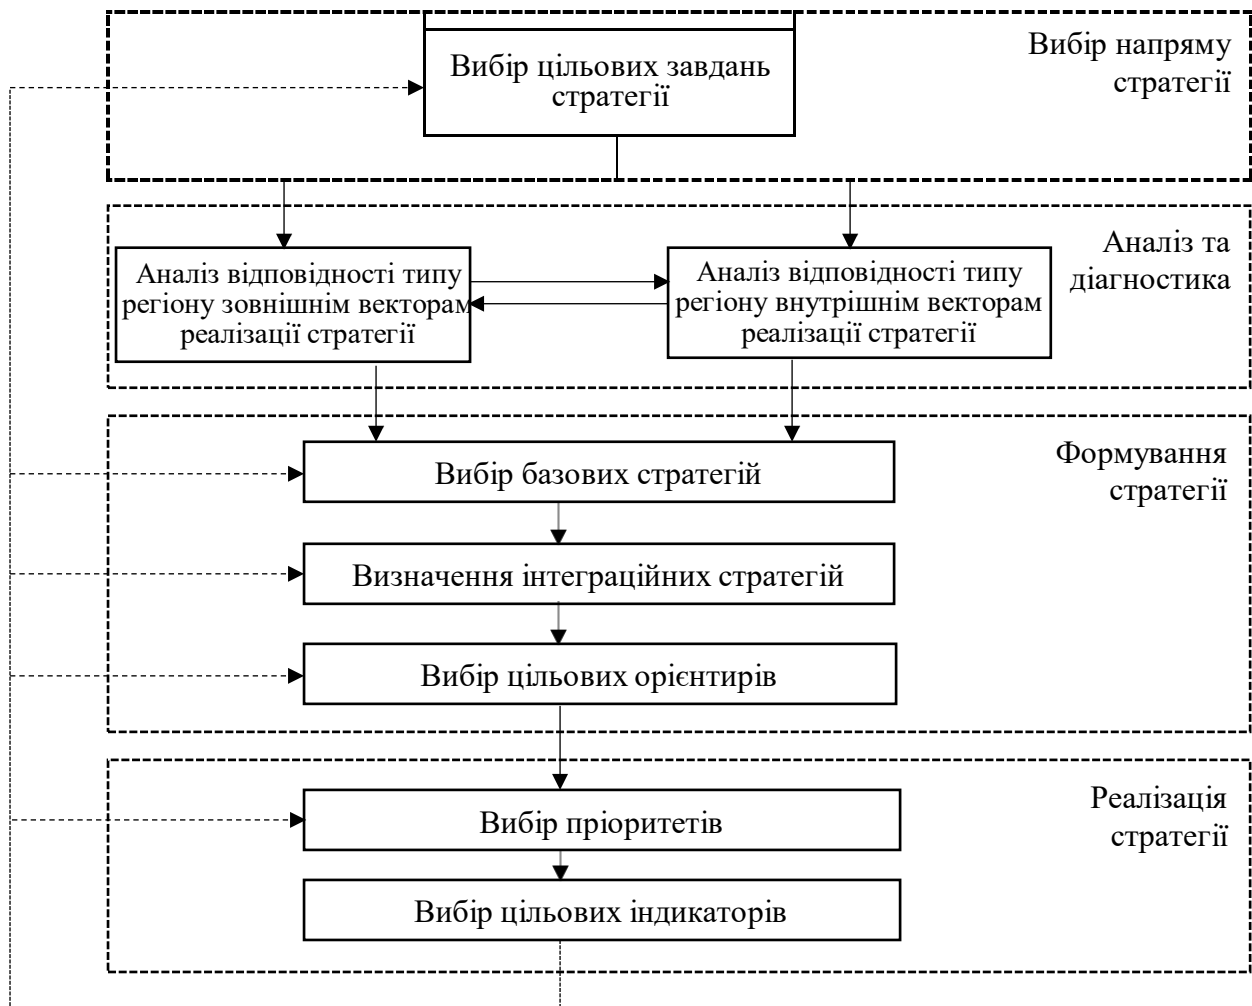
Вибір цільових завдань стратегії

Вибір напряму стратегії

Аналіз та діагностика

Аналіз відповідності типу регіону зовнішнім векторам реалізації стратегії

Аналіз відповідності типу регіону внутрішнім векторам реалізації стратегії

Формування стратегії

Вибір базових стратегій

Визначення інтеграційних стратегій

Вибір цільових орієнтирів

Реалізація стратегії

Вибір пріоритетів

Вибір цільових індикаторів